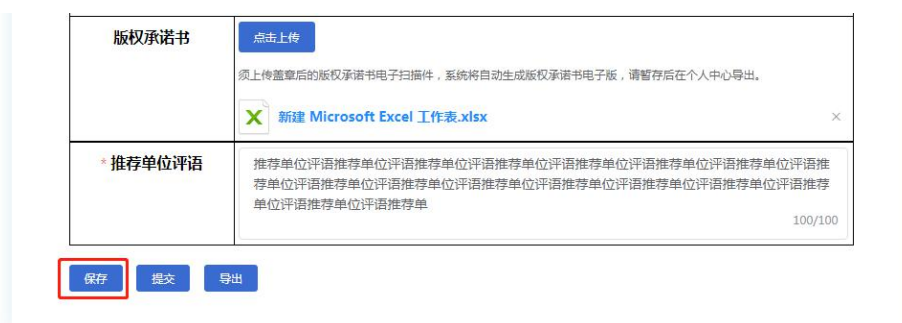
| 版权承诺书 | 点击上传<br>须上传盖章后的版权承诺书电子扫描件，系统将自动生成版权承诺书电子版，请暂存后在个人中心导出。<br>新建 Microsoft Excel 工作表.xlsx × |
|---|---|
| * 推荐单位评语 | 推荐单位评语推荐单位评语推荐单位评语推荐单位评语推荐单位评语推荐单位评语推荐单位评语推荐单位评语推荐单位评语推荐单位评语推荐单位评语推荐单位评语推荐单位评语推荐单位评语推荐单位评语推荐单<br>100/100 |

保存 提交 导出